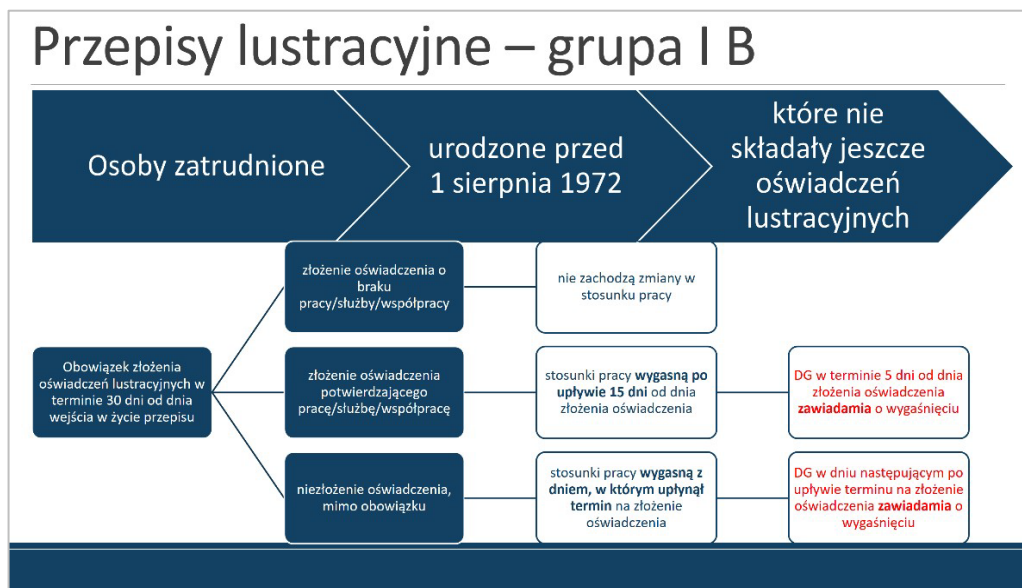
Przepisy lustracyjne – grupa I B

Osoby zatrudnione

urodzone przed 1 sierpnia 1972

które nie składały jeszcze oświadczeń lustracyjnych

Obowiązek złożenia oświadczeń lustracyjnych w terminie 30 dni od dnia wejścia w życie przepisu

złożenie oświadczenia o braku pracy/służby/współpracy

nie zachodzą zmiany w stosunku pracy

złożenie oświadczenia potwierdzającego pracę/służbę/współpracę

stosunki pracy wygasną po upływie 15 dni od dnia złożenia oświadczenia

DG w terminie 5 dni od dnia złożenia oświadczenia zawiadamia o wygaśnięciu

niezłożenie oświadczenia, mimo obowiązku

stosunki pracy wygasną z dniem, w którym upłynął termin na złożenie oświadczenia

DG w dniu następującym po upływie terminu na złożenie oświadczenia zawiadamia o wygaśnięciu